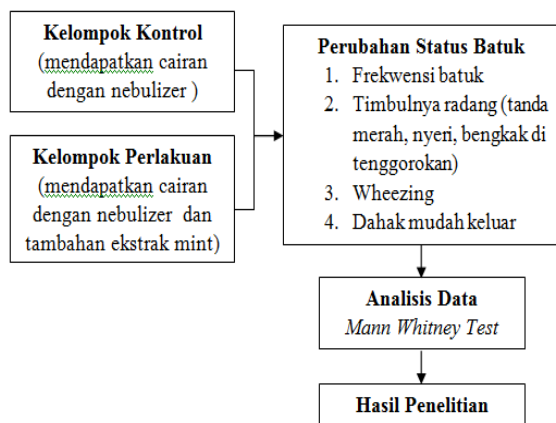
Kelompok Kontrol
(mendapatkan cairan dengan nebulizer )

Kelompok Perlakuan
(mendapatkan cairan dengan nebulizer dan tambahan ekstrak mint)

Perubahan Status Batuk
1. Frekwensi batuk
2. Timbulnya radang (tanda merah, nyeri, bengkak di tenggorokan)
3. Wheezing
4. Dahak mudah keluar

Analisis Data
*Mann Whitney Test*

Hasil Penelitian